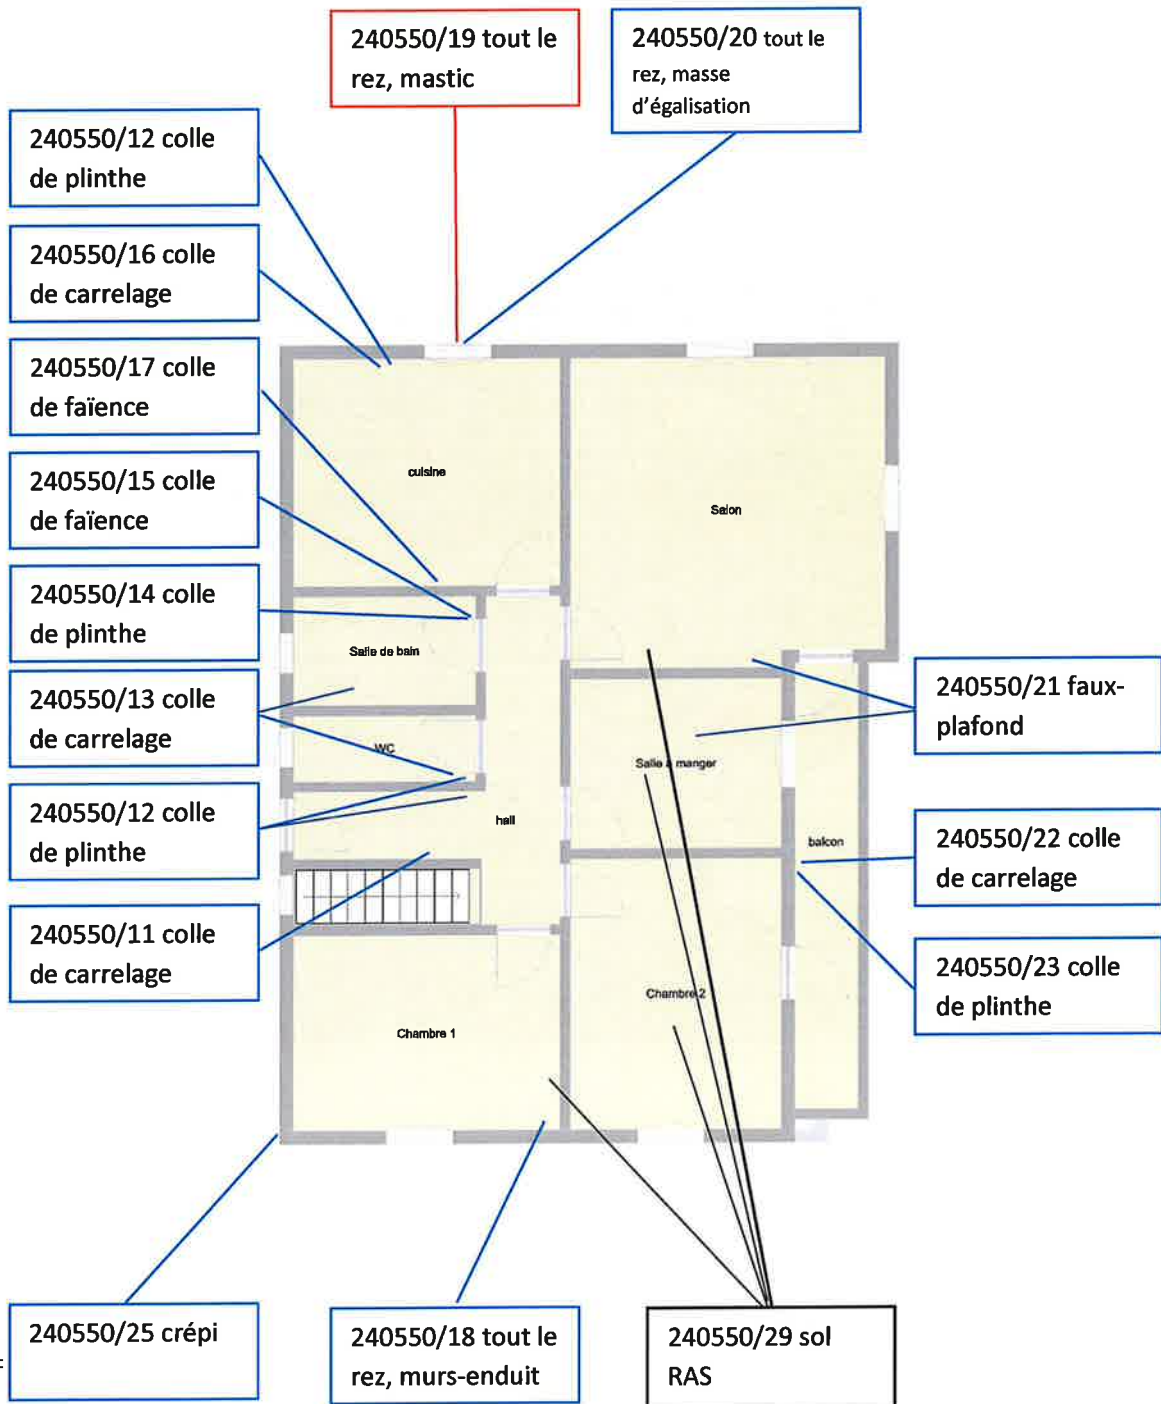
240550/19 tout le rez, mastic

240550/20 tout le rez, masse d'égalisation

240550/12 colle de plinthe

240550/16 colle de carrelage

240550/17 colle de faïence

240550/15 colle de faïence

240550/14 colle de plinthe

240550/13 colle de carrelage

240550/12 colle de plinthe

240550/11 colle de carrelage

cuisine

Salon

Salle de bain

WC

hall

Salle à manger

balcon

Chambre 2

Chambre 1

240550/21 faux-plafond

240550/22 colle de carrelage

240550/23 colle de plinthe

240550/25 crépi

240550/18 tout le rez, murs-enduit

240550/29 sol RAS